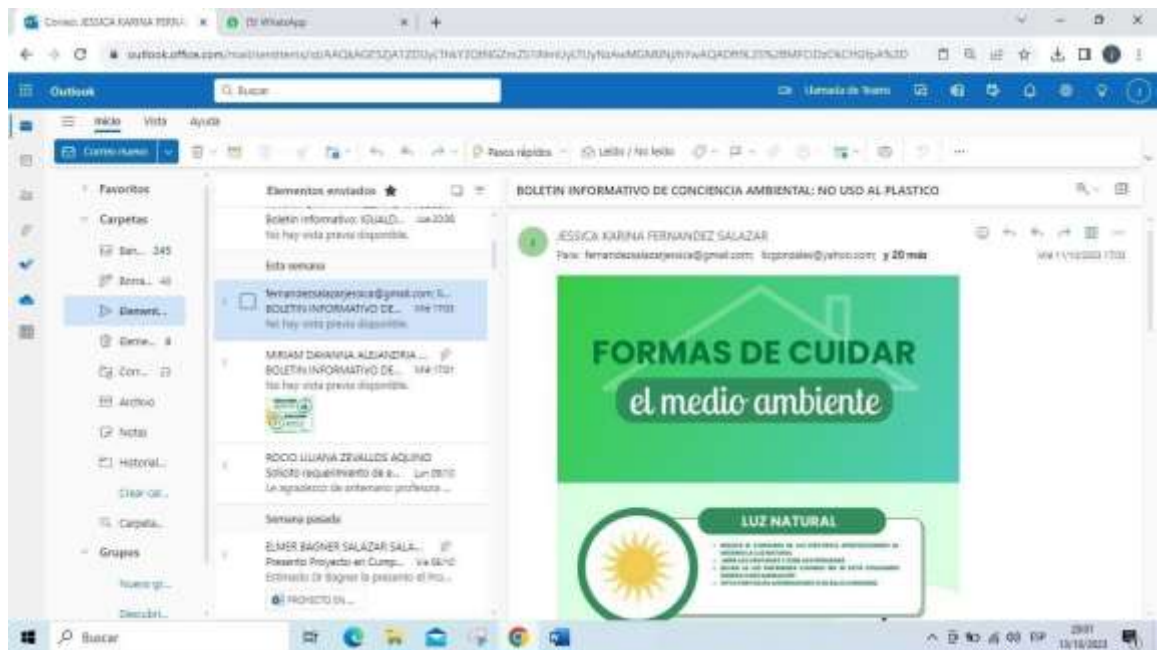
Correo: JESSICA KARINA FERN... × (1) WhatsApp × +

outlook.office.com/mail/sentitems/id/AAQkAGE5ZjA1ZDQyLTNiYjQtNGZmZi1hNmUyLTUyNzAwMGM0NjhhYwAQADRN.2B%2BMFCDzCkCHGfpA%3D

Outlook Buscar Llamada de Teams

Inicio Vista Ayuda

Correo nuevo Pasos rápidos Leído / No leído ...

Favoritos
Carpetas
Ban... 345
Borra... 40
Element...
Elimi... 4
Corr... 23
Archivo
Notas
Historial...
Crear car...
Carpeta...
Grupos
Nuevo gr...
Descubri...

Elementos enviados ★

Boletin informativo: IGUALD... Lun 20:06
No hay vista previa disponible.

Esta semana

fernandezsalazarjessica@gmail.com; li...
BOLETIN INFORMATIVO DE... Mié 17:03
No hay vista previa disponible.

MIRIAM DAYANNA ALEJANDRIA ...
BOLETIN INFORMATIVO DE... Mié 17:01
No hay vista previa disponible.

ROCIO LILIANA ZEVALLOS AQUINO
Solicito requerimiento de a... Lun 09:10
Le agradezco de antemano profesora ...

Semana pasada

ELMER BAGNER SALAZAR SALA...
Presento Proyecto en Cump... Vie 02/10
Estimado Dr Bagner le presento el Pro...
PROYECTO EN ...

BOLETIN INFORMATIVO DE CONCIENCIA AMBIENTAL: NO USO AL PLASTICO

JESSICA KARINA FERNANDEZ SALAZAR
Para: fernandezsalazarjessica@gmail.com; licgonzales@yahoo.com; y 20 más
Mié 11/10/2023 17:03

FORMAS DE CUIDAR
el medio ambiente

LUZ NATURAL
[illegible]

Buscar
28:01
11/10/2023